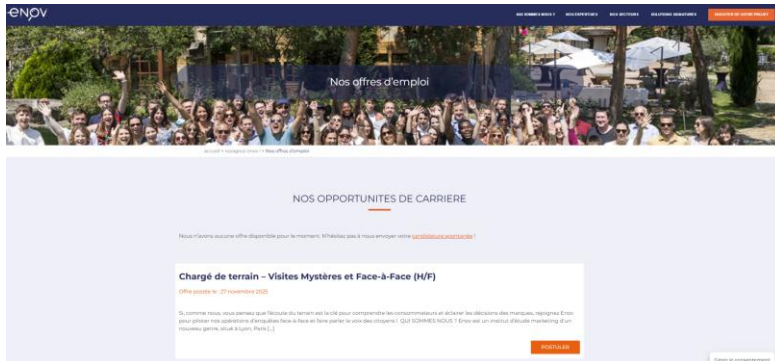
enov

QUI SOMMES-NOUS ? NOS EXPERTISES NOS SECTEURS SOLUTIONS SIGNATURES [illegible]

Nos offres d'emploi

Accueil > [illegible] > Nos offres d'emploi

NOS OPPORTUNITES DE CARRIERE

Nous n'avons aucune offre disponible pour le moment. N'hésitez pas à nous envoyer votre candidature spontanée !

Chargé de terrain – Visites Mystères et Face-à-Face (H/F)

Offre postée le : 27 novembre 2025

Si, comme nous, vous pensez que l'écoute du terrain est la clé pour comprendre les consommateurs et éclairer les décisions des marques, rejoignez Enov pour piloter nos opérations d'enquêtes face à face et faire parler la voix des citoyens ! QUI SOMMES-NOUS ? Enov est un institut d'étude marketing d'un nouveau genre, situé à Lyon, Paris [...]

POSTULER

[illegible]